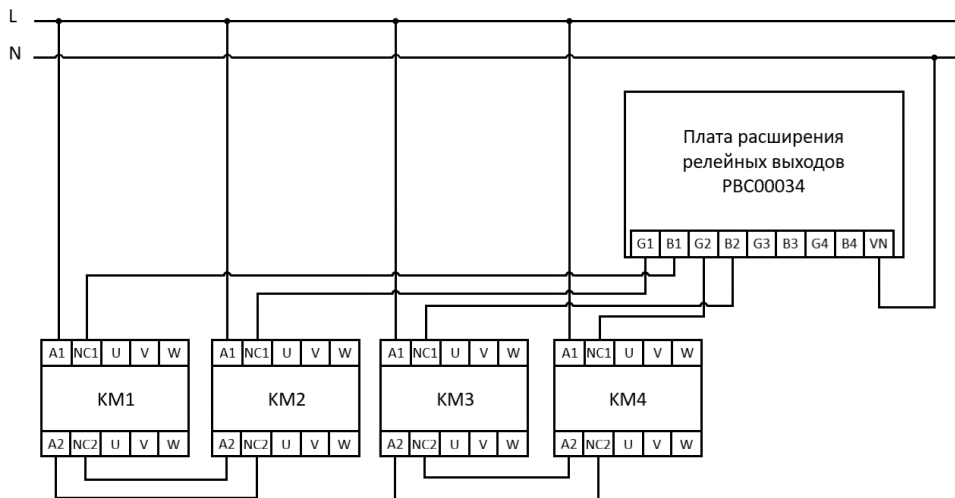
L
N

Плата расширения релейных выходов PBC00034

| G1 | B1 | G2 | B2 | G3 | B3 | G4 | B4 | VN |
|---|---|---|---|---|---|---|---|---|

| A1 | NC1 | U | V | W |
|---|---|---|---|---|

KM1

| A2 | NC2 | U | V | W |
|---|---|---|---|---|

| A1 | NC1 | U | V | W |
|---|---|---|---|---|

KM2

| A2 | NC2 | U | V | W |
|---|---|---|---|---|

| A1 | NC1 | U | V | W |
|---|---|---|---|---|

KM3

| A2 | NC2 | U | V | W |
|---|---|---|---|---|

| A1 | NC1 | U | V | W |
|---|---|---|---|---|

KM4

| A2 | NC2 | U | V | W |
|---|---|---|---|---|